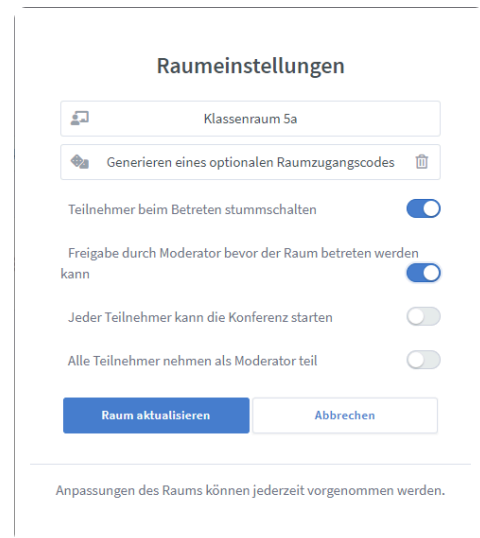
Raumeinstellungen

Klassenraum 5a

Generieren eines optionalen Raumzugangscodes

Teilnehmer beim Betreten stummschalten

Freigabe durch Moderator bevor der Raum betreten werden kann

Jeder Teilnehmer kann die Konferenz starten

Alle Teilnehmer nehmen als Moderator teil

Raum aktualisieren

Abbrechen

Anpassungen des Raums können jederzeit vorgenommen werden.